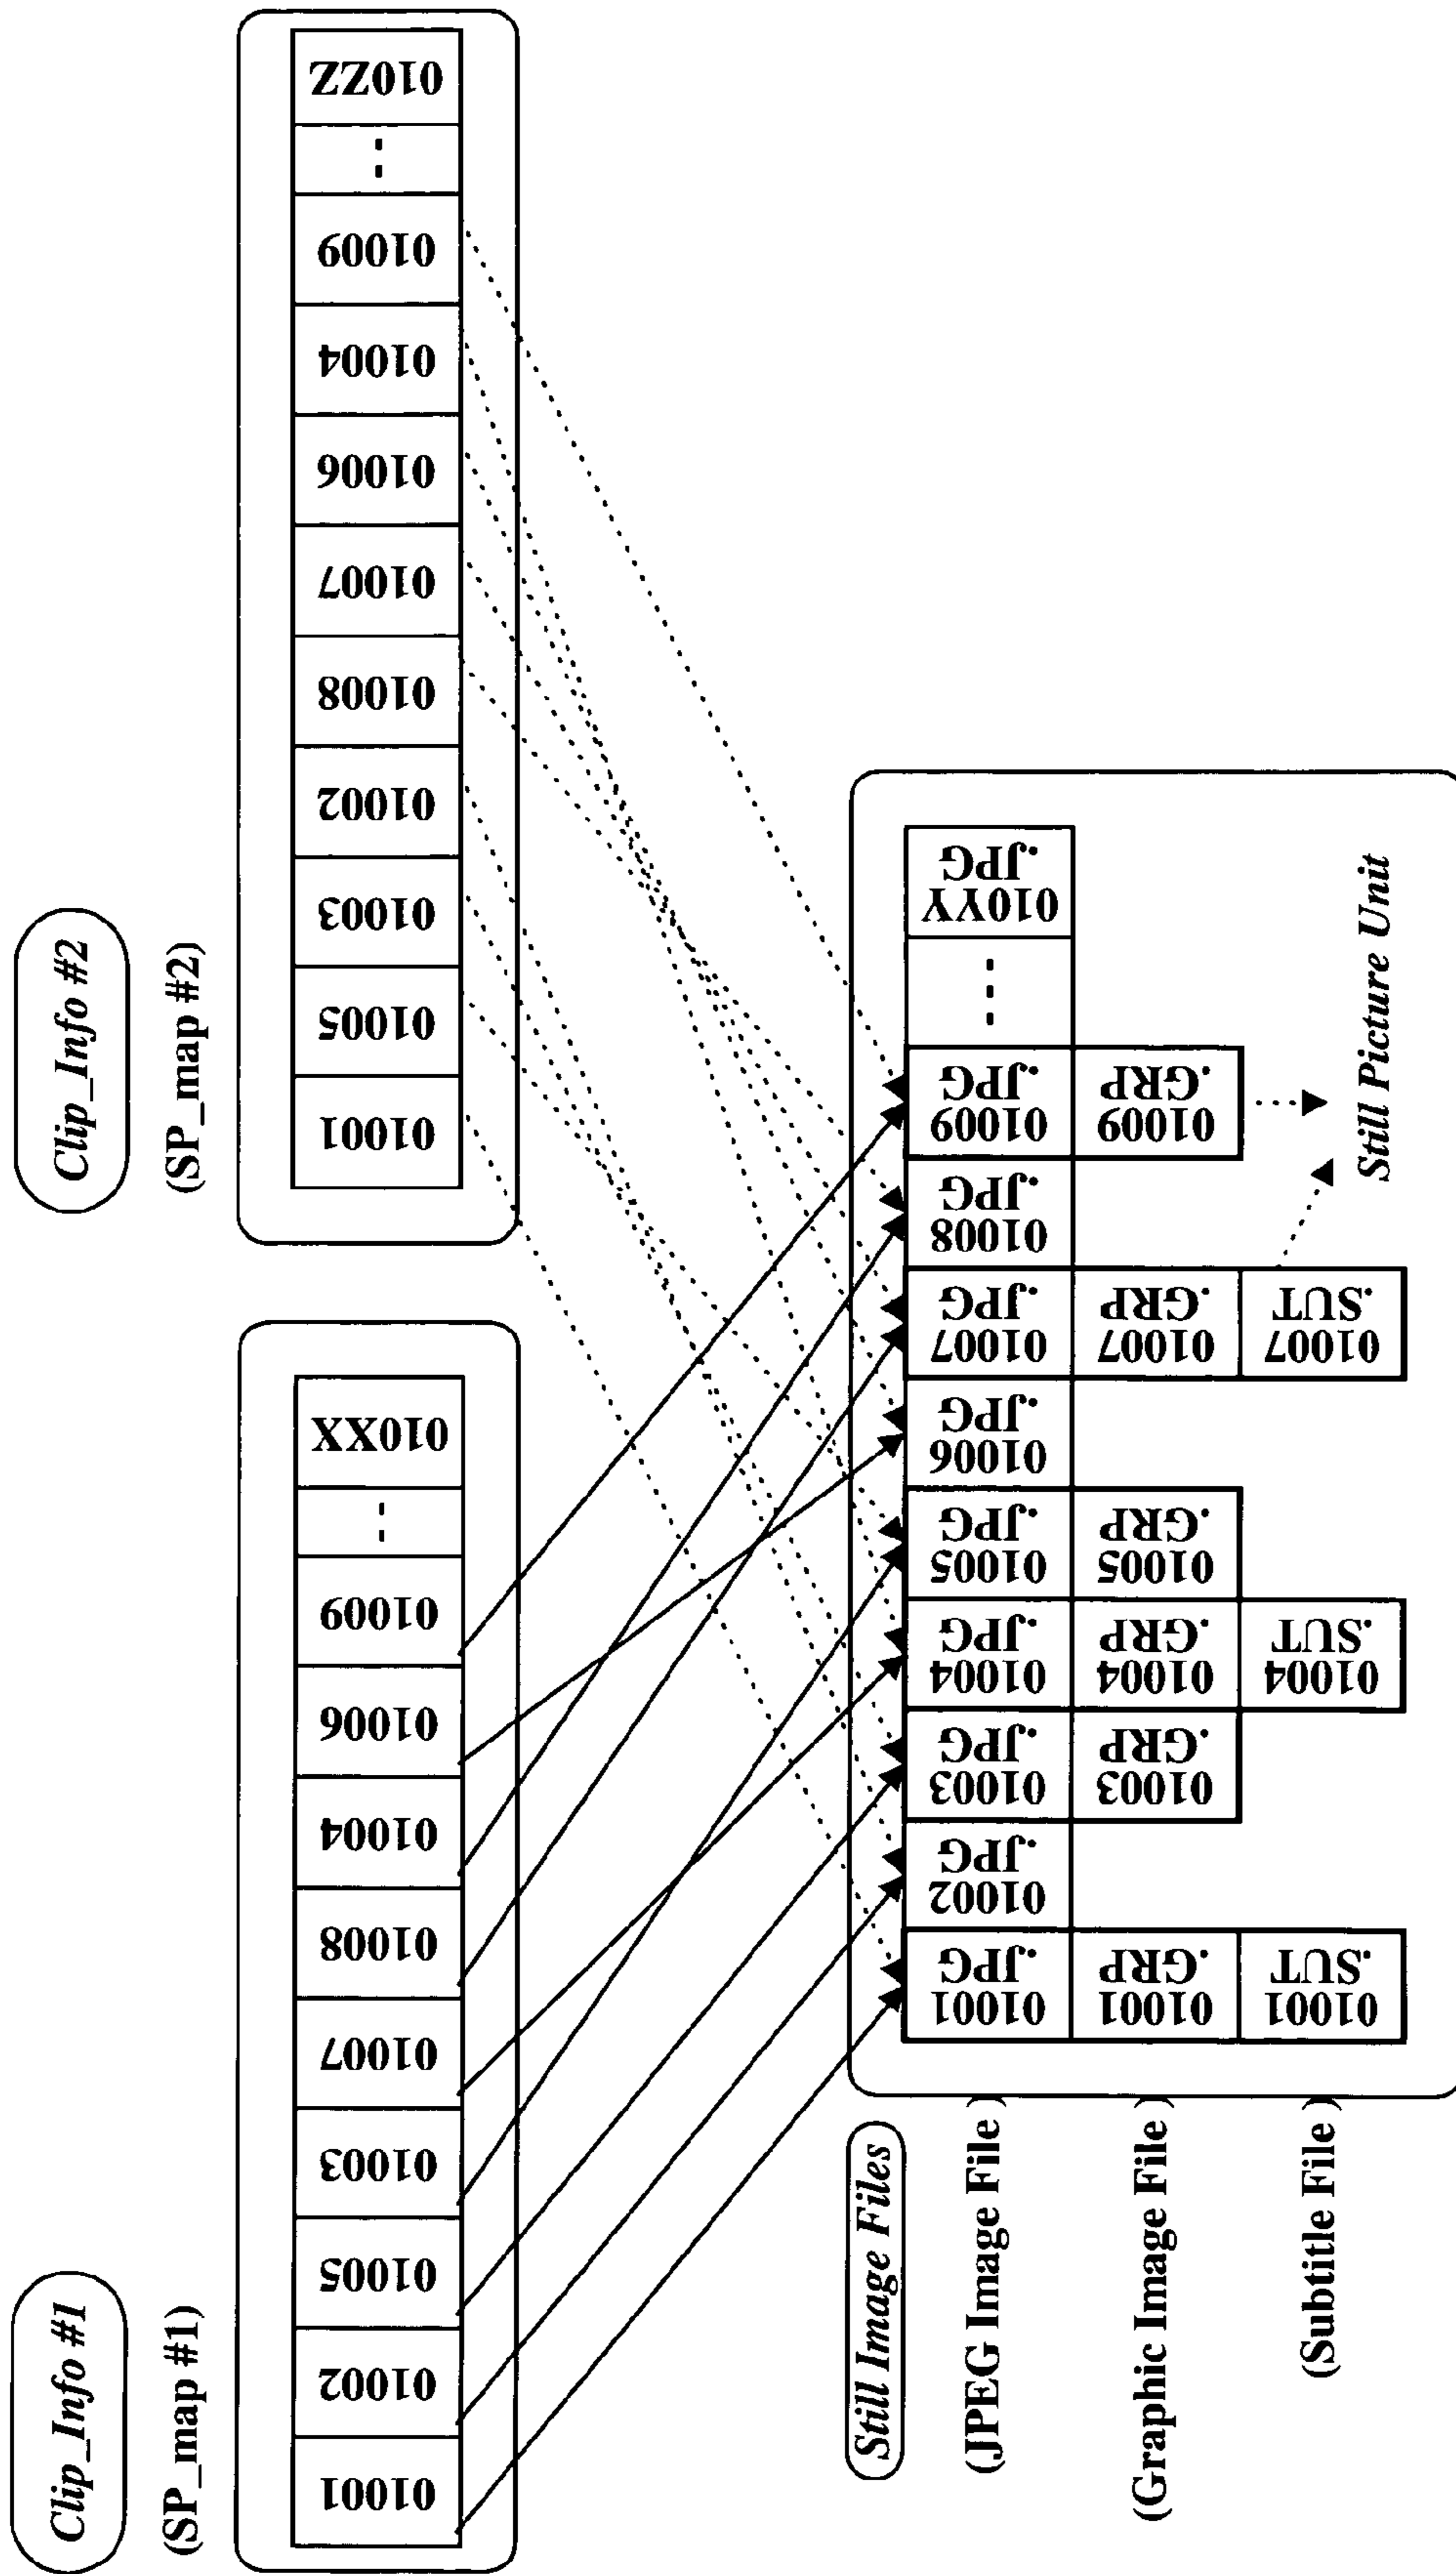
Clip_Info #1
(SP_map #1)

01001
01002
01005
01003
01007
01008
01004
01006
01009
⋮
010XX

Clip_Info #2
(SP_map #2)

01001
01005
01003
01002
01008
01007
01006
01004
01009
⋮
010ZZ

Still Image Files
(JPEG Image File)
(Graphic Image File)
(Subtitle File)

01001 .JPG
01002 .JPG
01003 .JPG
01004 .JPG
01005 .JPG
01006 .JPG
01007 .JPG
01008 .JPG
01009 .JPG
⋮
010YY .JPG

01001 .GRP
01003 .GRP
01004 .GRP
01005 .GRP
01007 .GRP
01009 .GRP

01001 .SUT
01004 .SUT
01007 .SUT

Still Picture Unit